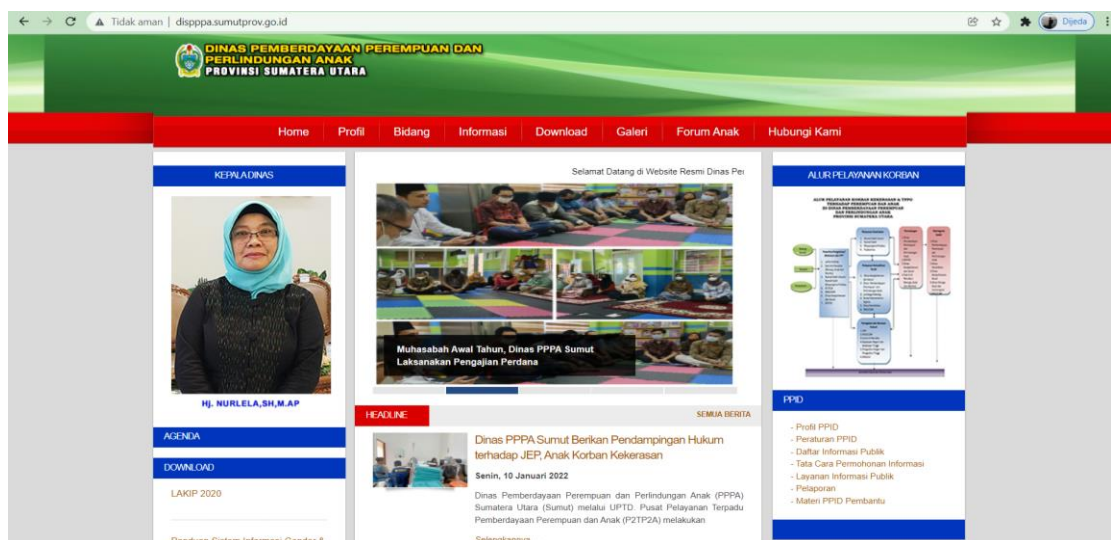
Tidak aman | dispppa.sumutprov.go.id

Dijeda

DINAS PEMBERDAYAAN PEREMPUAN DAN PERLINDUNGAN ANAK
PROVINSI SUMATERA UTARA

Home Profil Bidang Informasi Download Galeri Forum Anak Hubungi Kami

KEPALA DINAS

Hj. NURLELA,SH,M.AP

AGENDA

DOWNLOAD

LAKIP 2020

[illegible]

Selamat Datang di Website Resmi Dinas Pe

Muhasabah Awal Tahun, Dinas PPPA Sumut Laksanakan Pengajian Perdana

HEADLINE

SEMUA BERITA

Dinas PPPA Sumut Berikan Pendampingan Hukum terhadap JEP, Anak Korban Kekerasan

Senin, 10 Januari 2022

Dinas Pemberdayaan Perempuan dan Perlindungan Anak (PPPA) Sumatera Utara (Sumut) melalui UPTD. Pusat Pelayanan Terpadu Pemberdayaan Perempuan dan Anak (P2TP2A) melakukan

Selengkapnya

ALUR PELAYANAN KORBAN

PPID

- Profil PPID
- Peraturan PPID
- Daftar Informasi Publik
- Tata Cara Permohonan Informasi
- Layanan Informasi Publik
- Pelaporan
- Materi PPID Pembantu